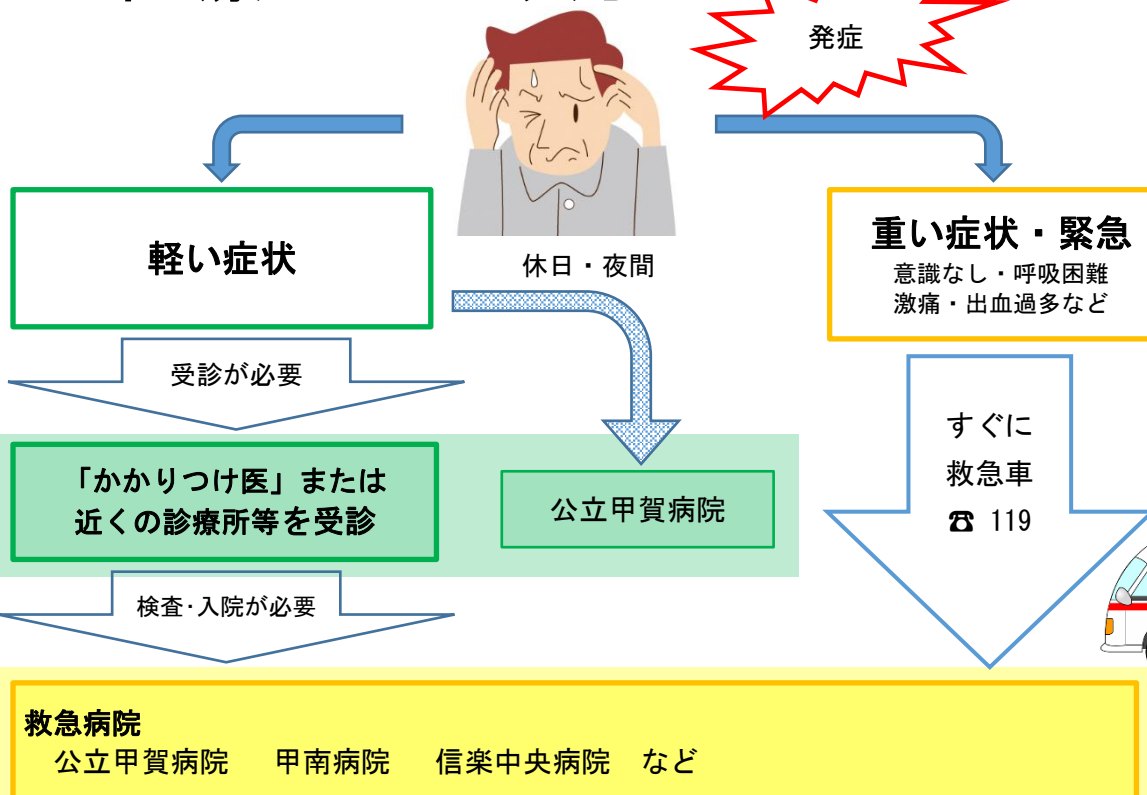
発症

軽い症状

休日・夜間

重い症状・緊急
意識なし・呼吸困難
激痛・出血過多など

受診が必要

すぐに
救急車
☎ 119

「かかりつけ医」または
近くの診療所等を受診

公立甲賀病院

検査･入院が必要

救急病院
公立甲賀病院　甲南病院　信楽中央病院　など